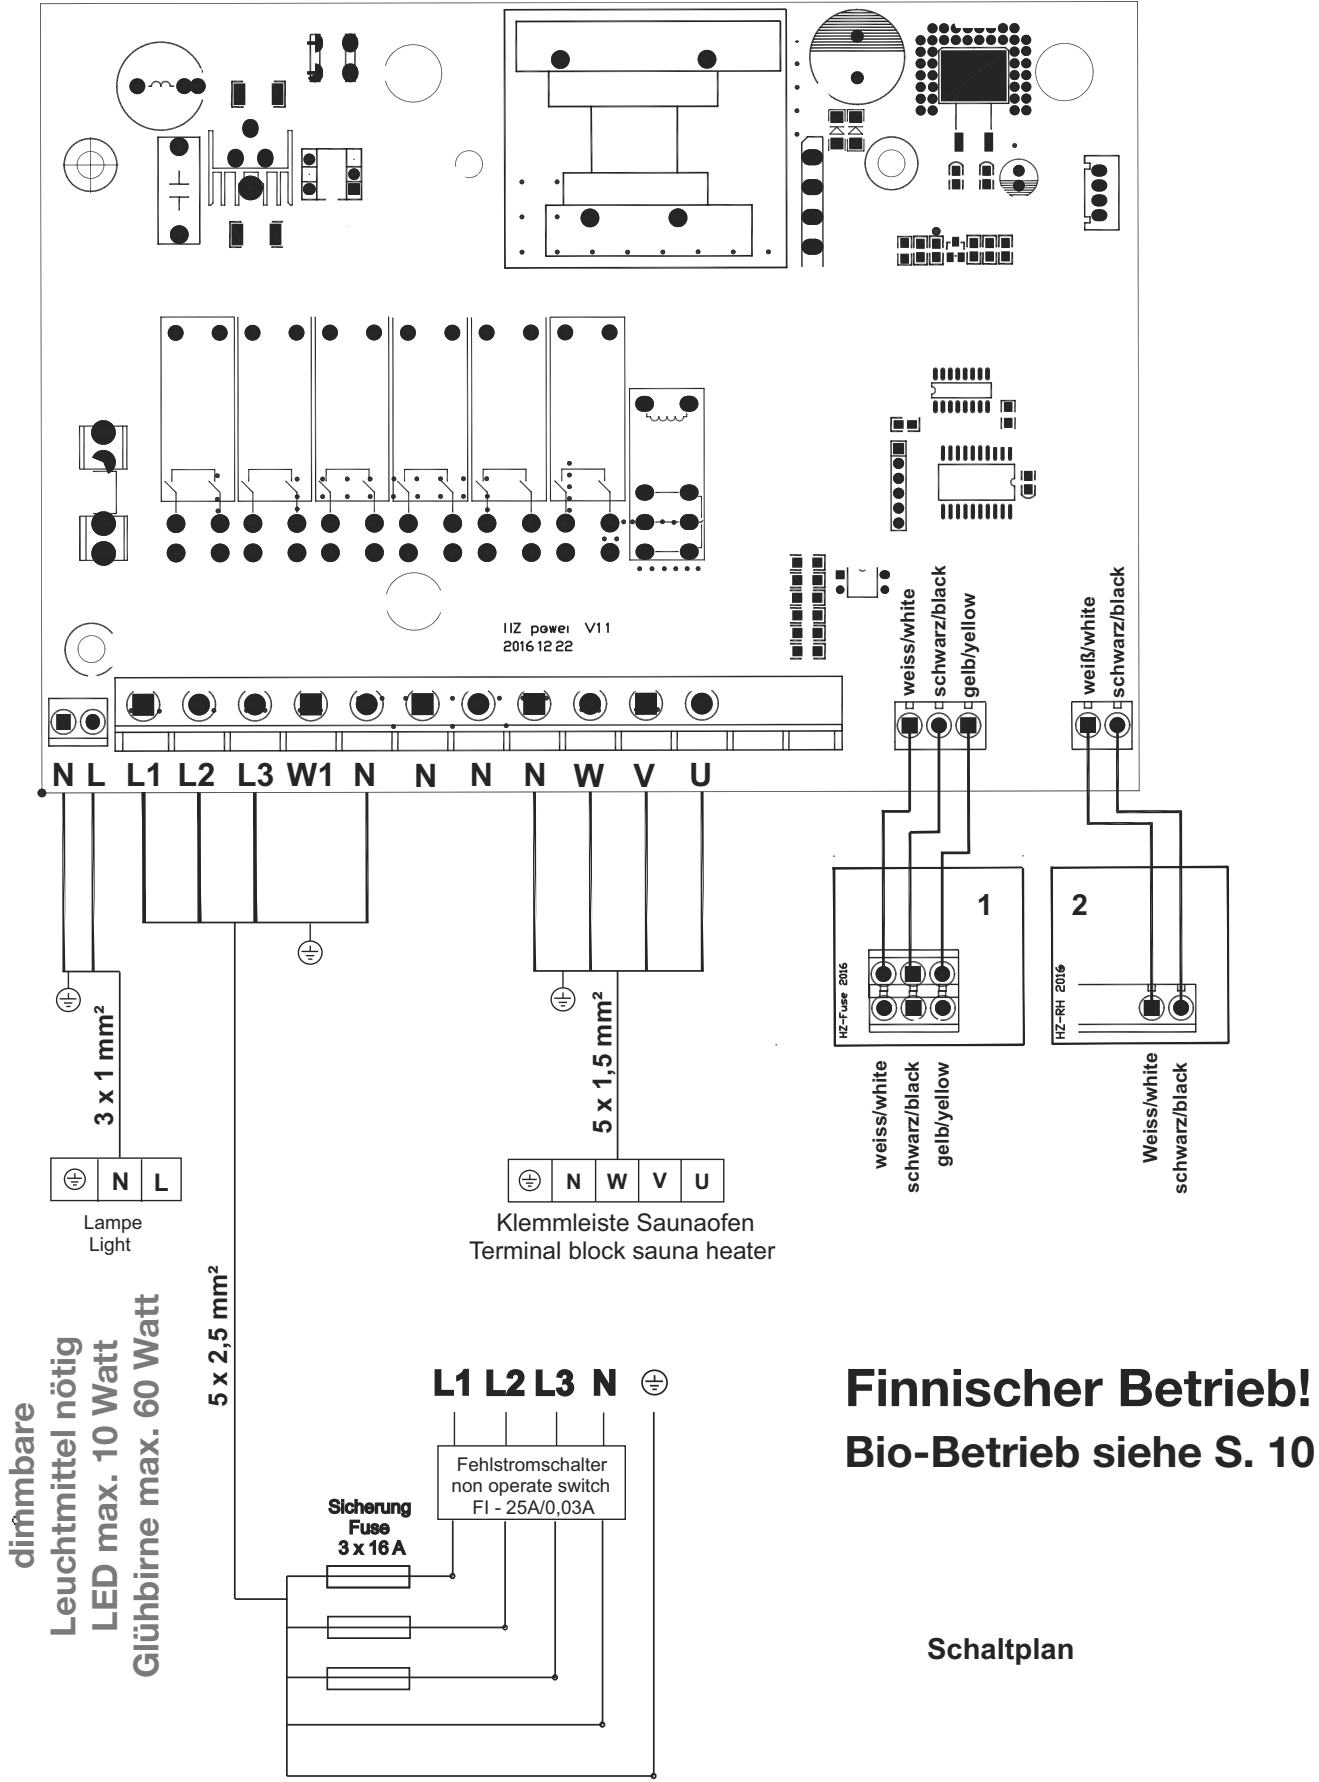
HZ power V11
2016 12 22

weiss/white
schwarz/black
gelb/yellow

weiß/white
schwarz/black

N L L1 L2 L3 W1 N N N N W V U

1

2

HZ-Fuse 2016

HZ-RH 2016

3 x 1 mm²

5 x 1,5 mm²

weiss/white
schwarz/black
gelb/yellow

Weiss/white
schwarz/black

| ⏚ | N | L |
|---|---|---|

Lampe
Light

| ⏚ | N | W | V | U |
|---|---|---|---|---|

Klemmleiste Saunaofen
Terminal block sauna heater

5 x 2,5 mm²

dimmbare
Leuchtmittel nötig
LED max. 10 Watt
Glühbirne max. 60 Watt

L1 L2 L3 N ⏚

Fehlstromschalter
non operate switch
FI - 25A/0,03A

Sicherung
Fuse
3 x 16 A

Finnischer Betrieb!
Bio-Betrieb siehe S. 10

Schaltplan